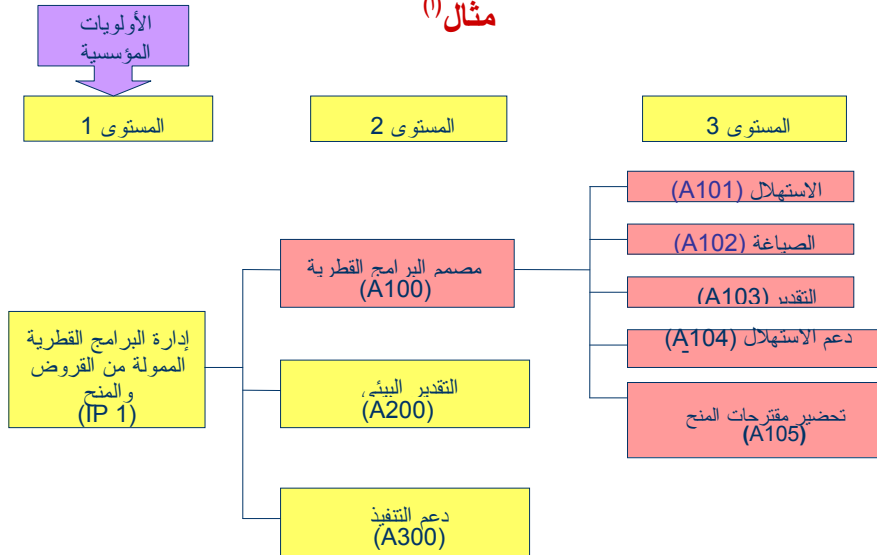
مثال$^{(1)}$

الأولويات المؤسسية

المستوى 1

المستوى 2

المستوى 3

الاستهلال (A101)

الصياغة (A102)

التقدير (A103)

دعم الاستهلال (A104)

تحضير مقترحات المنح (A105)

مصمم البرامج القطرية (A100)

إدارة البرامج القطرية الممولة من القروض والمنح (IP 1)

التقدير البيئي (A200)

دعم التنفيذ (A300)